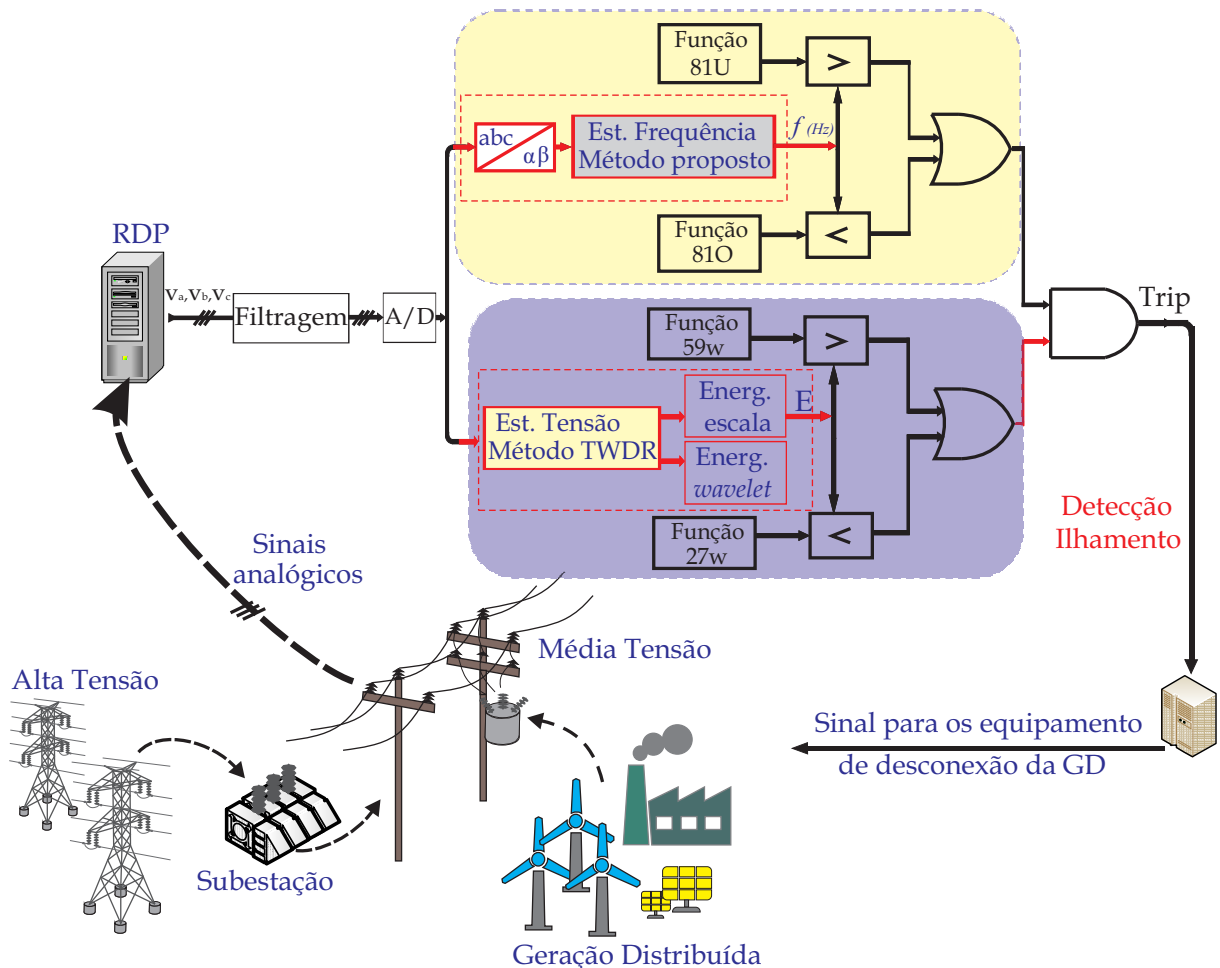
Função 81U

>

abc αβ

Est. Frequência Método proposto

$f$ (Hz)

Função 81O

<

RDP

$V_a, V_b, V_c$

Filtragem

A/D

Trip

Função 59w

>

Est. Tensão Método TWDR

Energ. escala

E

Energ. wavelet

Função 27w

<

Detecção Ilhamento

Sinais analógicos

Média Tensão

Alta Tensão

Sinal para os equipamento de desconexão da GD

Subestação

Geração Distribuída